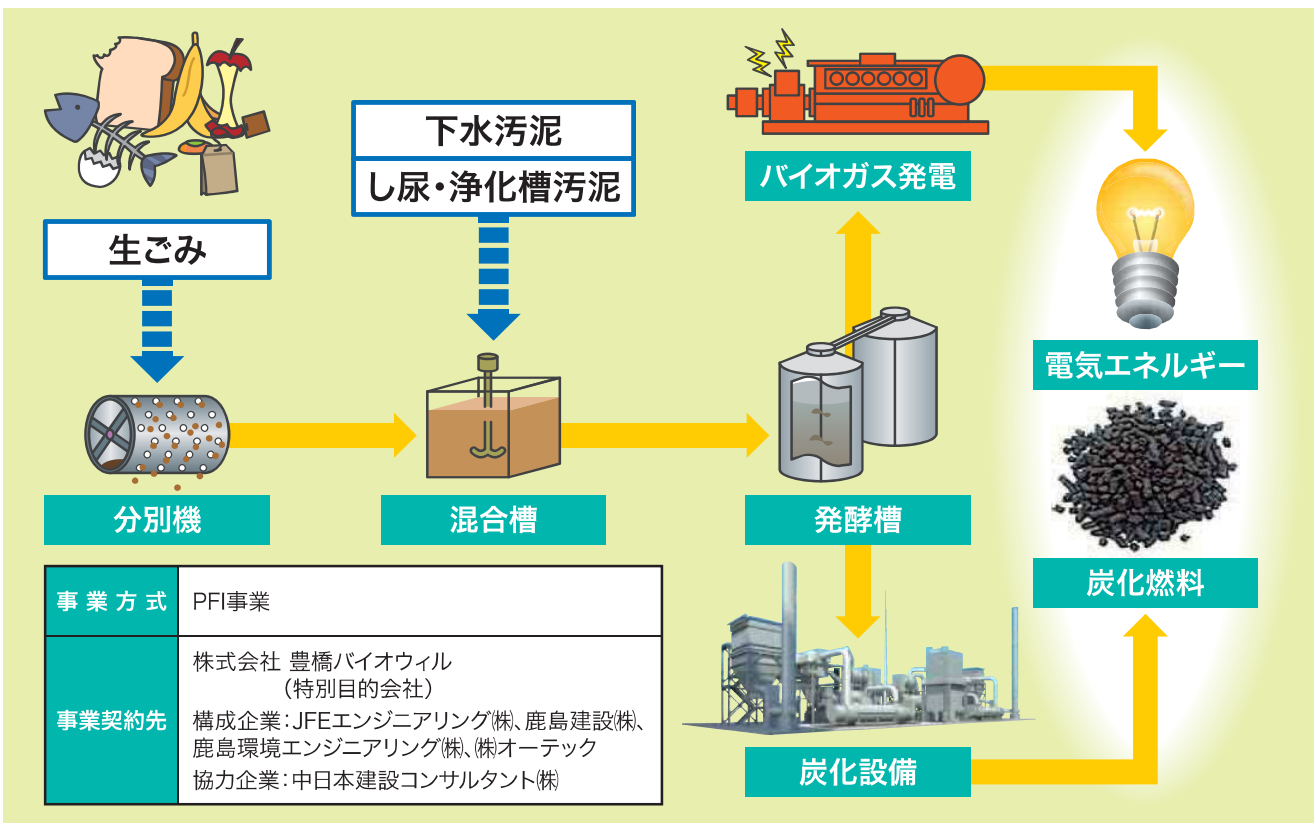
下水汚泥
し尿・浄化槽汚泥

生ごみ

バイオガス発電

電気エネルギー

分別機

混合槽

発酵槽

| 事業方式 | PFI事業 |
|---|---|
| 事業契約先 | 株式会社 豊橋バイオウィル（特別目的会社）<br>構成企業：JFEエンジニアリング㈱、鹿島建設㈱、鹿島環境エンジニアリング㈱、㈱オーテック<br>協力企業：中日本建設コンサルタント㈱ |

炭化燃料

炭化設備